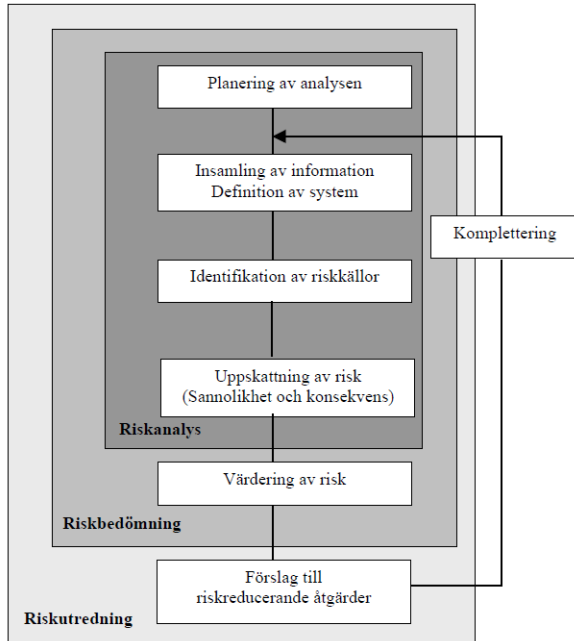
Planering av analysen

Insamling av information
Definition av system

Komplettering

Identifikation av riskkällor

Uppskattning av risk
(Sannolikhet och konsekvens)

Riskanalys

Värdering av risk

Riskbedömning

Förslag till
riskreducerande åtgärder

Riskutredning